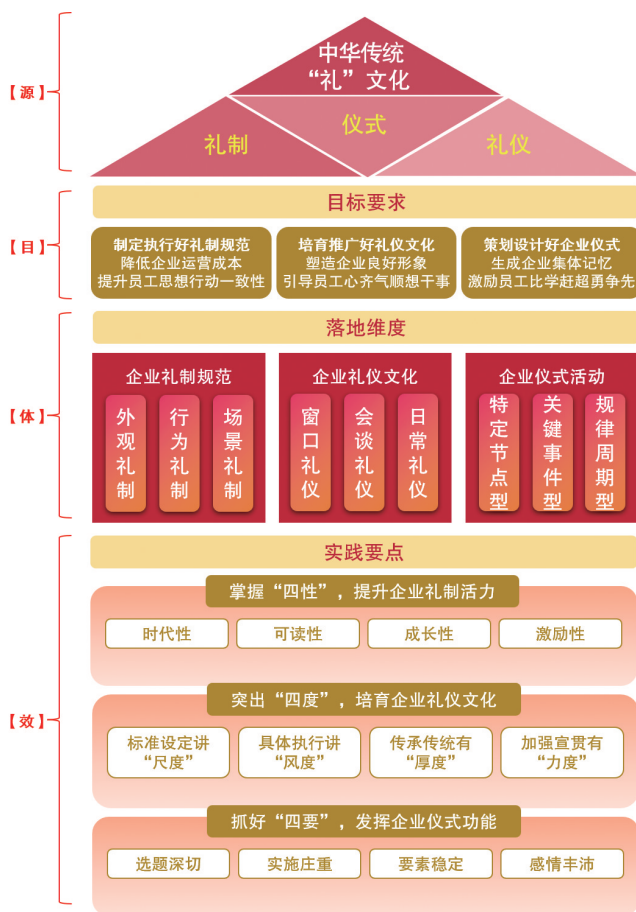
【源】

中华传统“礼”文化

礼制

仪式

礼仪

【目】

目标要求

制定执行好礼制规范
降低企业运营成本
提升员工思想行动一致性

培育推广好礼仪文化
塑造企业良好形象
引导员工心齐气顺想干事

策划设计好企业仪式
生成企业集体记忆
激励员工比学赶超勇争先

【体】

落地维度

企业礼制规范

外观礼制

行为礼制

场景礼制

企业礼仪文化

窗口礼仪

会谈礼仪

日常礼仪

企业仪式活动

特定节点型

关键事件型

规律周期型

【效】

实践要点

掌握“四性”，提升企业礼制活力

时代性

可读性

成长性

激励性

突出“四度”，培育企业礼仪文化

标准设定讲“尺度”

具体执行讲“风度”

传承传统有“厚度”

加强宣贯有“力度”

抓好“四要”，发挥企业仪式功能

选题深切

实施庄重

要素稳定

感情丰沛